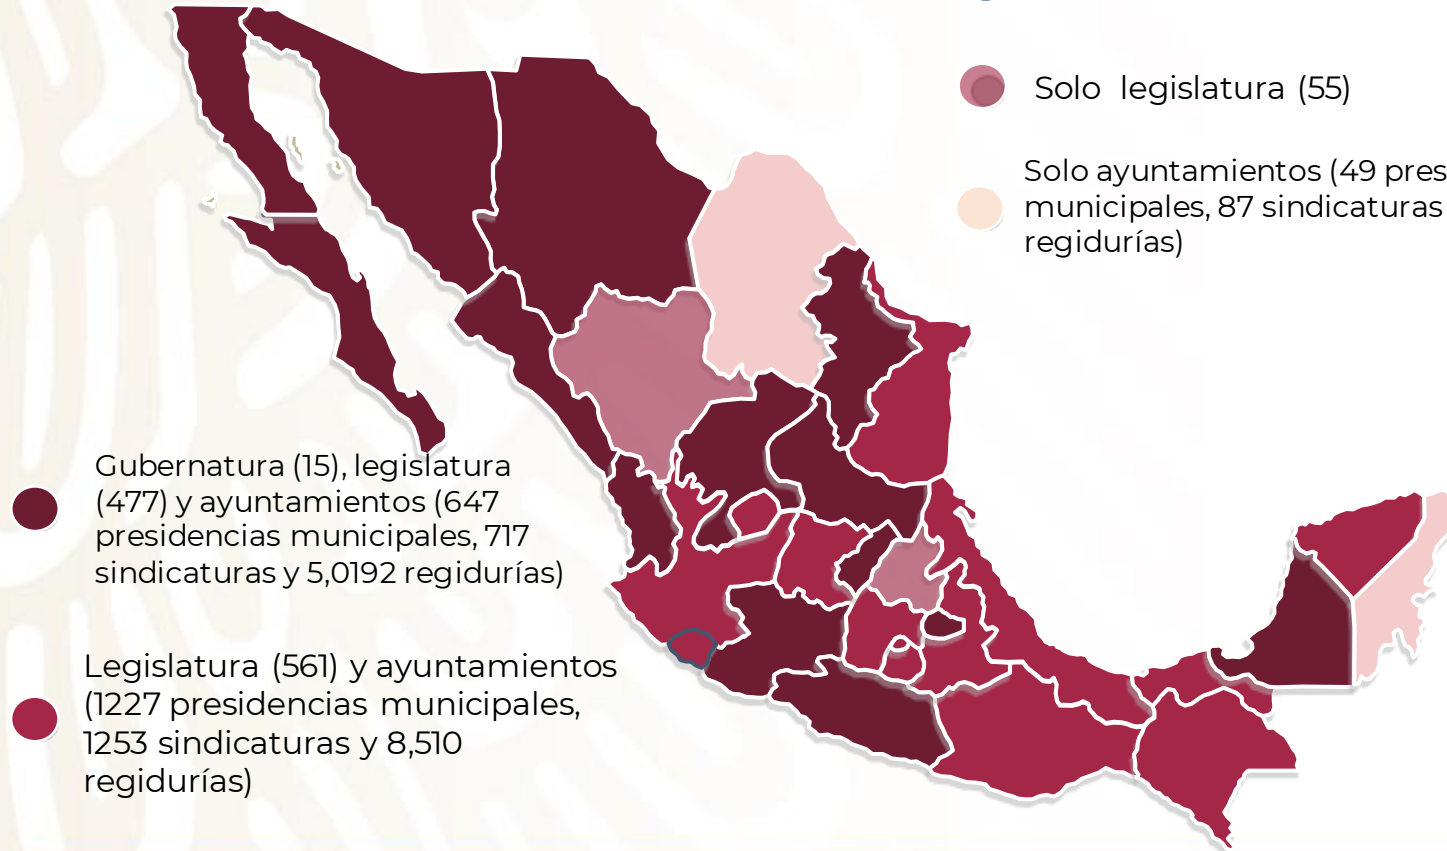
Solo legislatura (55)

Solo ayuntamientos (49 pres municipales, 87 sindicaturas regidurías)

Gubernatura (15), legislatura (477) y ayuntamientos (647 presidencias municipales, 717 sindicaturas y 5,0192 regidurías)

Legislatura (561) y ayuntamientos (1227 presidencias municipales, 1253 sindicaturas y 8,510 regidurías)